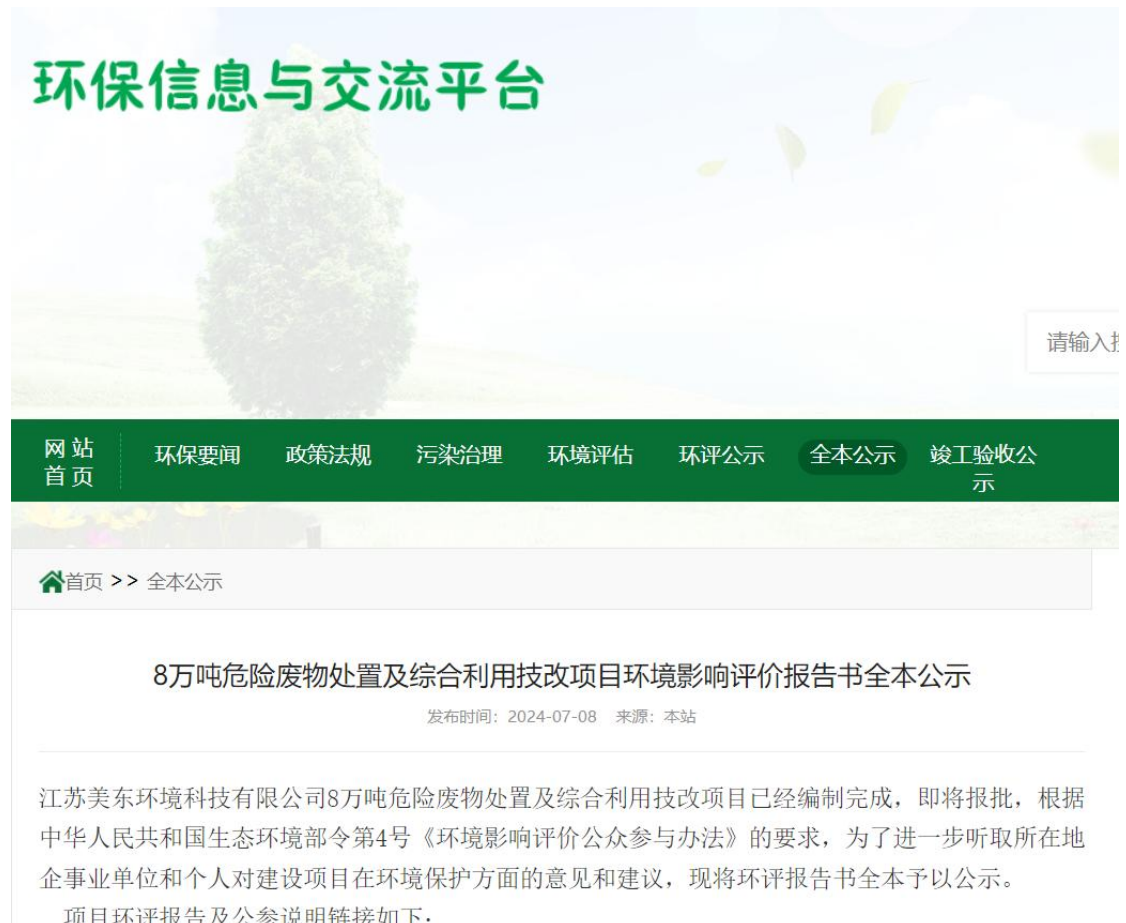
环保信息与交流平台

请输入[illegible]

网站首页 环保要闻 政策法规 污染治理 环境评估 环评公示 全本公示 竣工验收公示

首页 >> 全本公示

8万吨危险废物处置及综合利用技改项目环境影响评价报告书全本公示

发布时间：2024-07-08 来源：本站

江苏美东环境科技有限公司8万吨危险废物处置及综合利用技改项目已经编制完成，即将报批，根据中华人民共和国生态环境部令第4号《环境影响评价公众参与办法》的要求，为了进一步听取所在地企事业单位和个人对建设项目在环境保护方面的意见和建议，现将环评报告书全本予以公示。

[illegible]